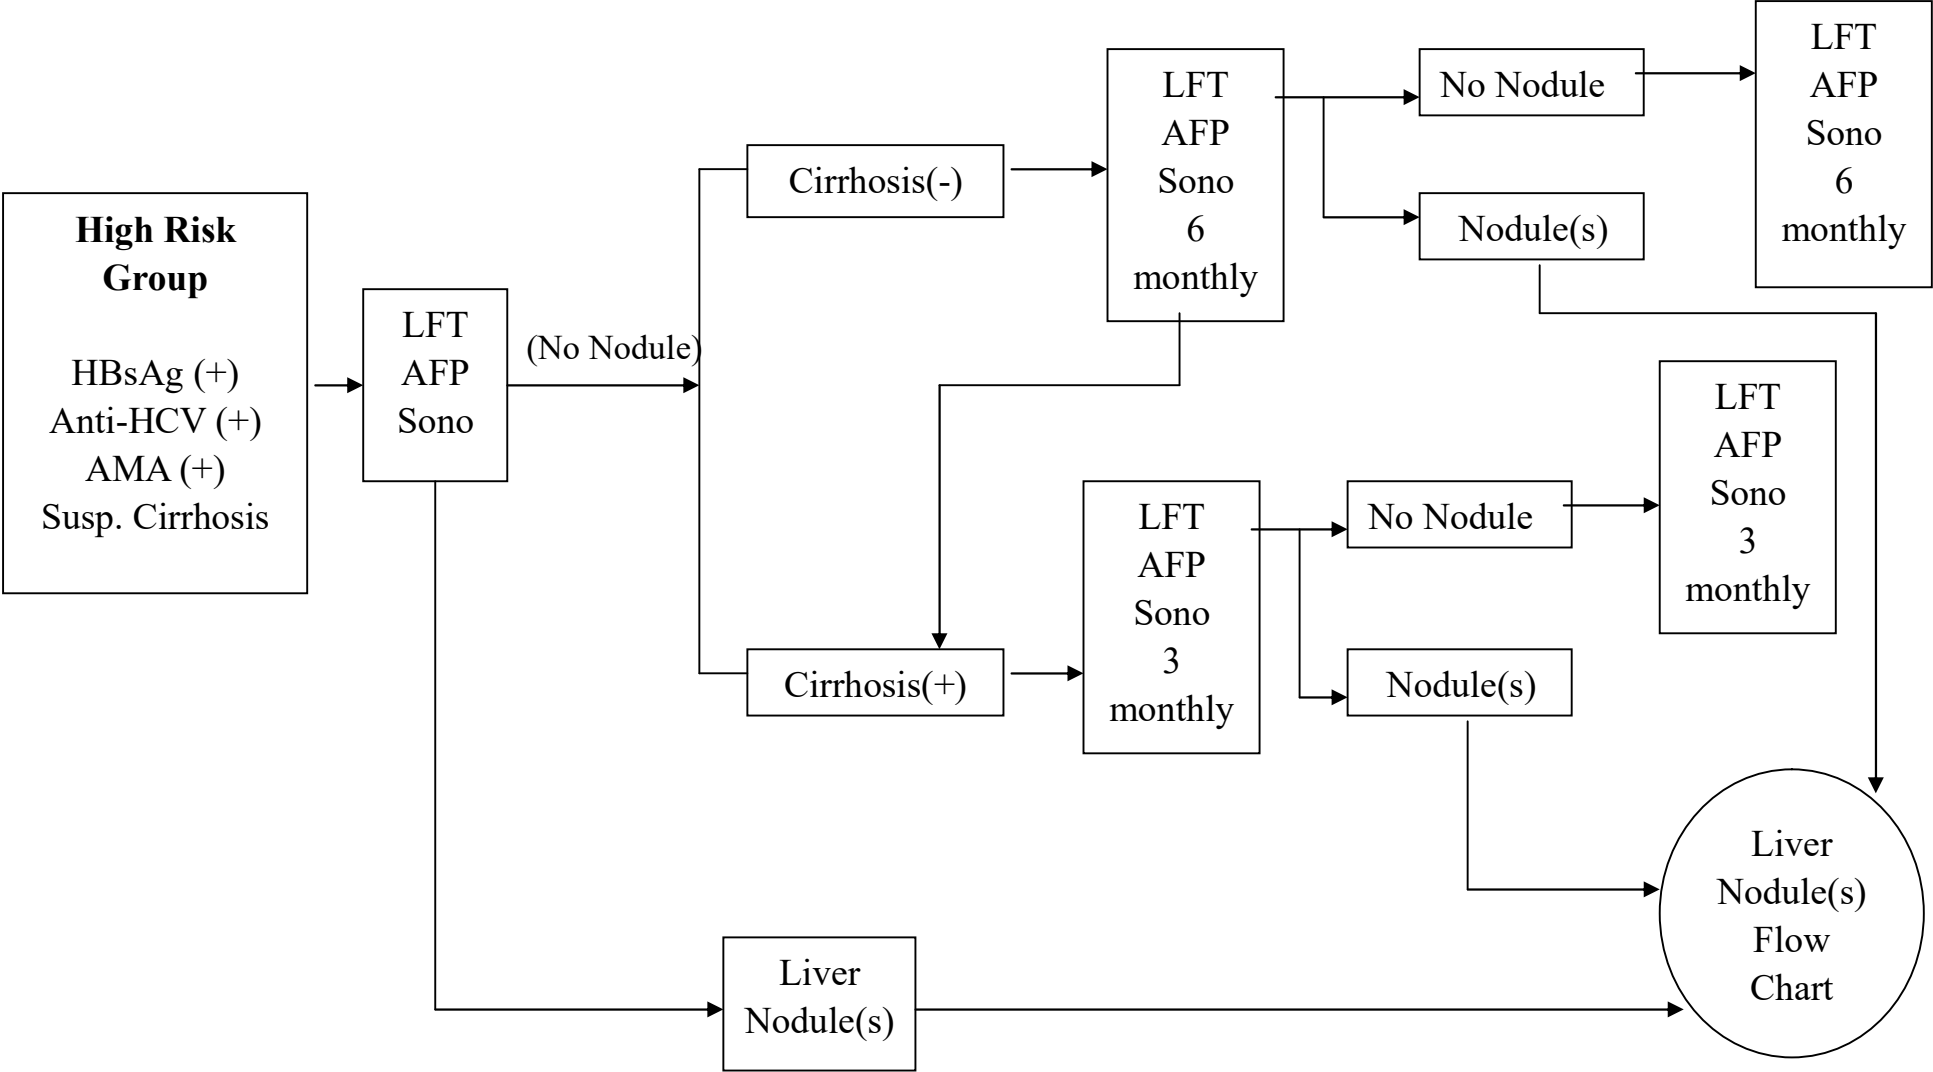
**High Risk Group**

HBsAg (+)
Anti-HCV (+)
AMA (+)
Susp. Cirrhosis

LFT
AFP
Sono

(No Nodule)

Cirrhosis(-)

LFT
AFP
Sono
6
monthly

No Nodule

LFT
AFP
Sono
6
monthly

Nodule(s)

Cirrhosis(+)

LFT
AFP
Sono
3
monthly

No Nodule

LFT
AFP
Sono
3
monthly

Nodule(s)

Liver
Nodule(s)

Liver
Nodule(s)
Flow
Chart